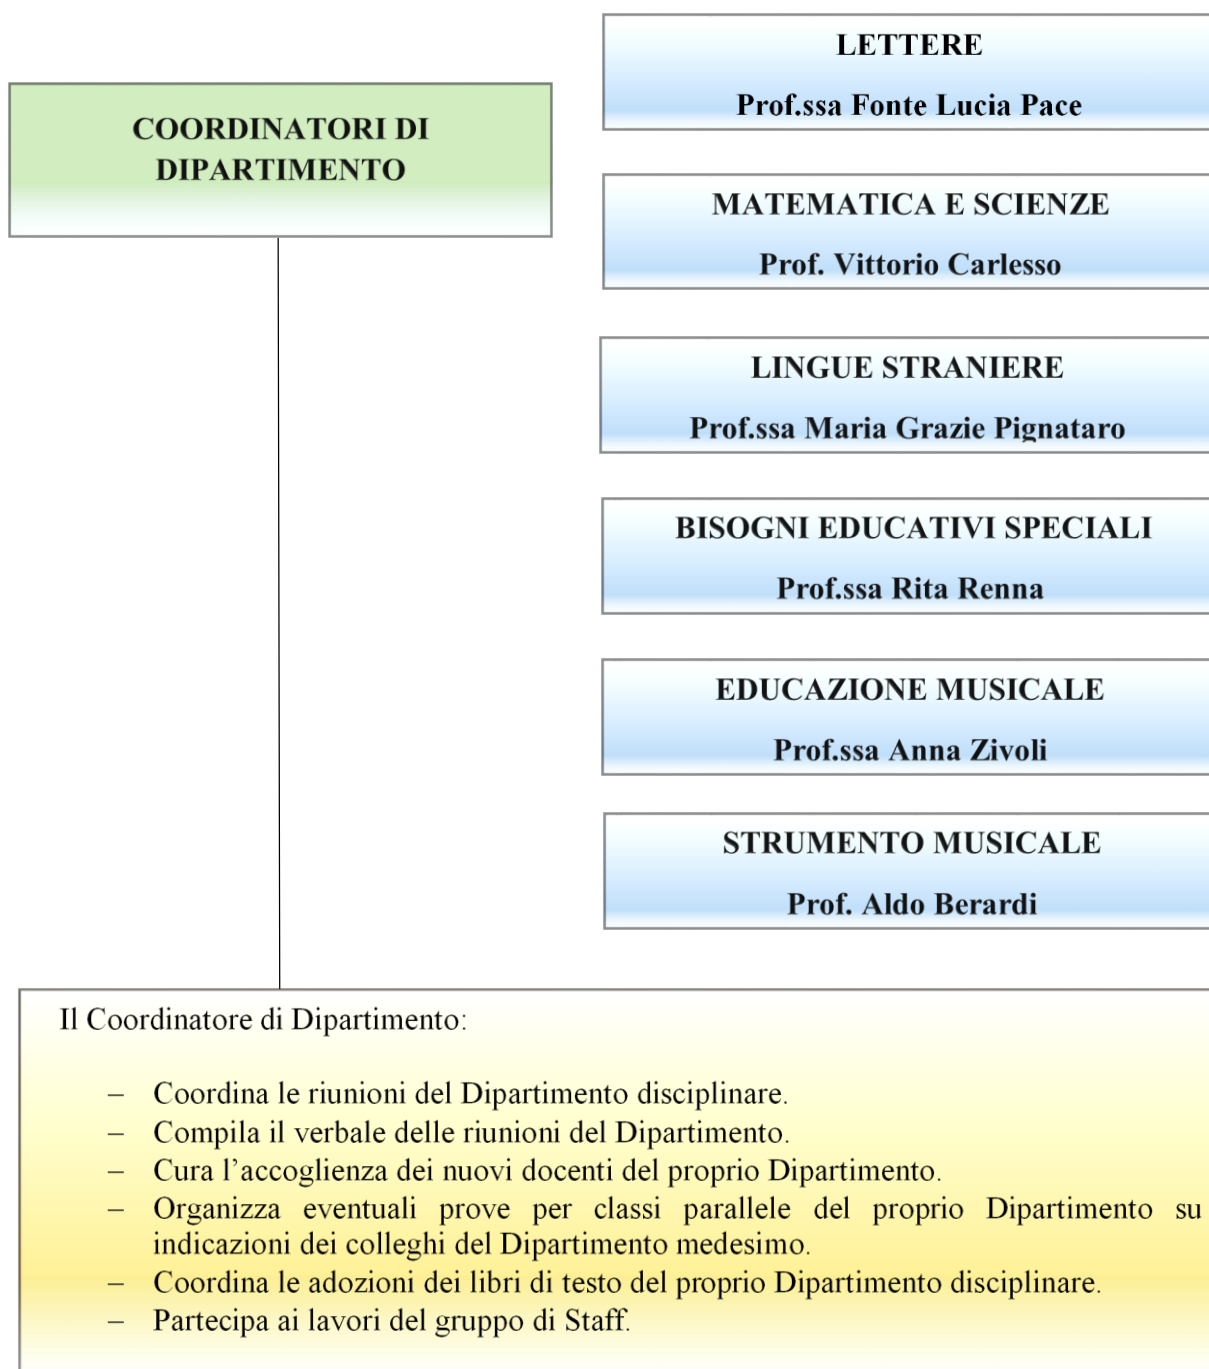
COORDINATORI DI DIPARTIMENTO

LETTERE

Prof.ssa Fonte Lucia Pace

MATEMATICA E SCIENZE

Prof. Vittorio Carlesso

LINGUE STRANIERE

Prof.ssa Maria Grazie Pignataro

BISOGNI EDUCATIVI SPECIALI

Prof.ssa Rita Renna

EDUCAZIONE MUSICALE

Prof.ssa Anna Zivoli

STRUMENTO MUSICALE

Prof. Aldo Berardi

Il Coordinatore di Dipartimento:

– Coordina le riunioni del Dipartimento disciplinare.
– Compila il verbale delle riunioni del Dipartimento.
– Cura l'accoglienza dei nuovi docenti del proprio Dipartimento.
– Organizza eventuali prove per classi parallele del proprio Dipartimento su indicazioni dei colleghi del Dipartimento medesimo.
– Coordina le adozioni dei libri di testo del proprio Dipartimento disciplinare.
– Partecipa ai lavori del gruppo di Staff.